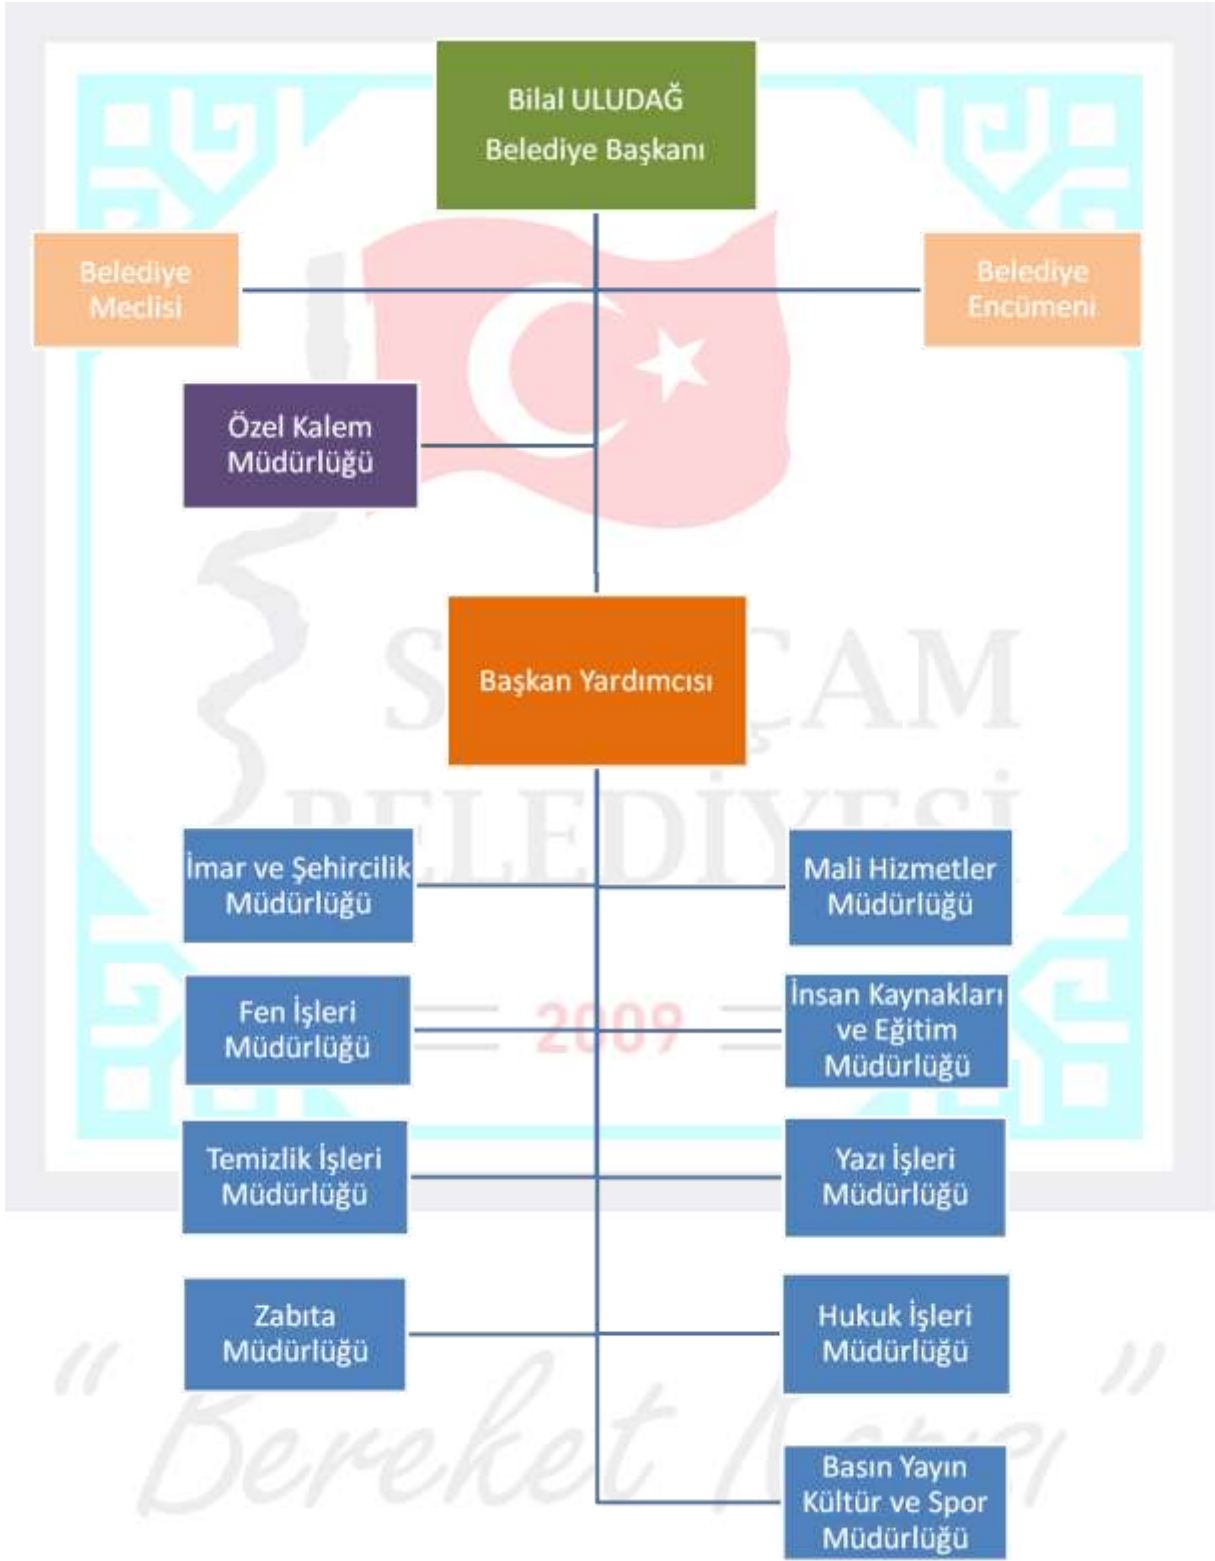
Bilal ULUDAĞ
Belediye Başkanı

Belediye Meclisi

Belediye Encümeni

Özel Kalem Müdürlüğü

S ÇAM
BELEDİYESİ

Başkan Yardımcısı

İmar ve Şehircilik Müdürlüğü

Mali Hizmetler Müdürlüğü

Fen İşleri Müdürlüğü

2009

İnsan Kaynakları ve Eğitim Müdürlüğü

Temizlik İşleri Müdürlüğü

Yazı İşleri Müdürlüğü

Zabıta Müdürlüğü

Hukuk İşleri Müdürlüğü

" Bereket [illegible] "

Basın Yayın Kültür ve Spor Müdürlüğü